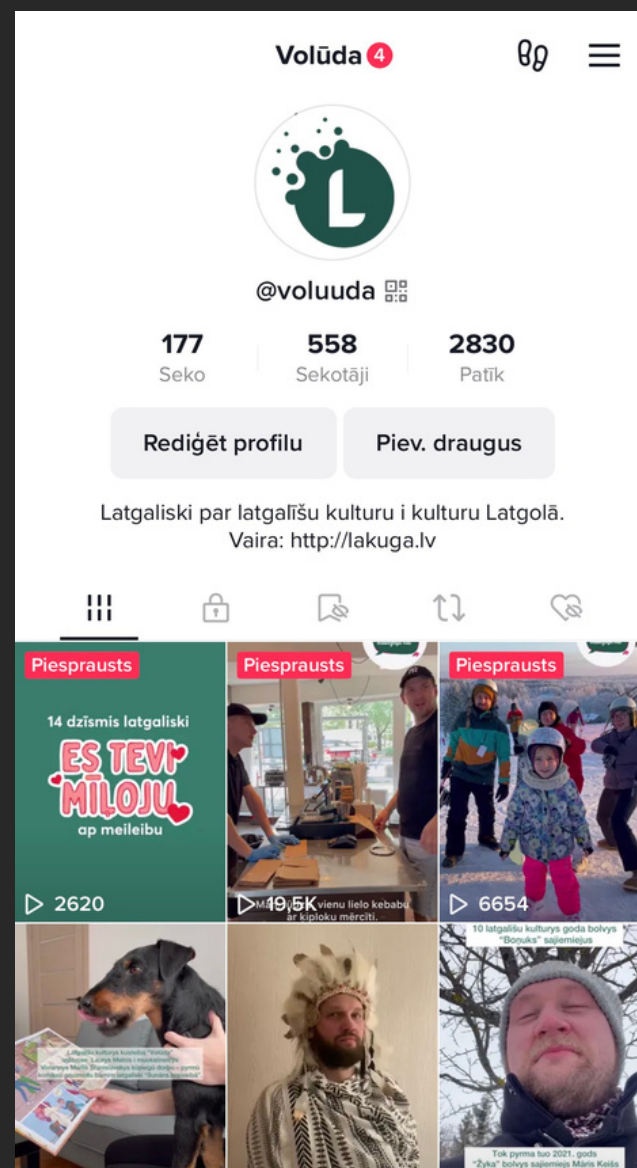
Volūda 4

L

@voluuda

177
Seko

558
Sekotāji

2830
Patīk

Rediģēt profilu

Piev. draugus

Latgaliski par latgalīšu kulturu i kulturu Latgolā. Vaira: http://lakuga.lv

Piesprausts

14 dzīsmis latgaliski

ES TEVI MĪLOJU

ap meileibu

2620

Piesprausts

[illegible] vienu lielo kebabu ar kiploku mērcīti.

19,5K

Piesprausts

6654

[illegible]

10 latgalīšu kulturys goda bolvys "Bonuks" sajiemiejus

Tok pyrma tuo 2021. gods "Žyka" bolvys sajiemiejs Māris Keišs